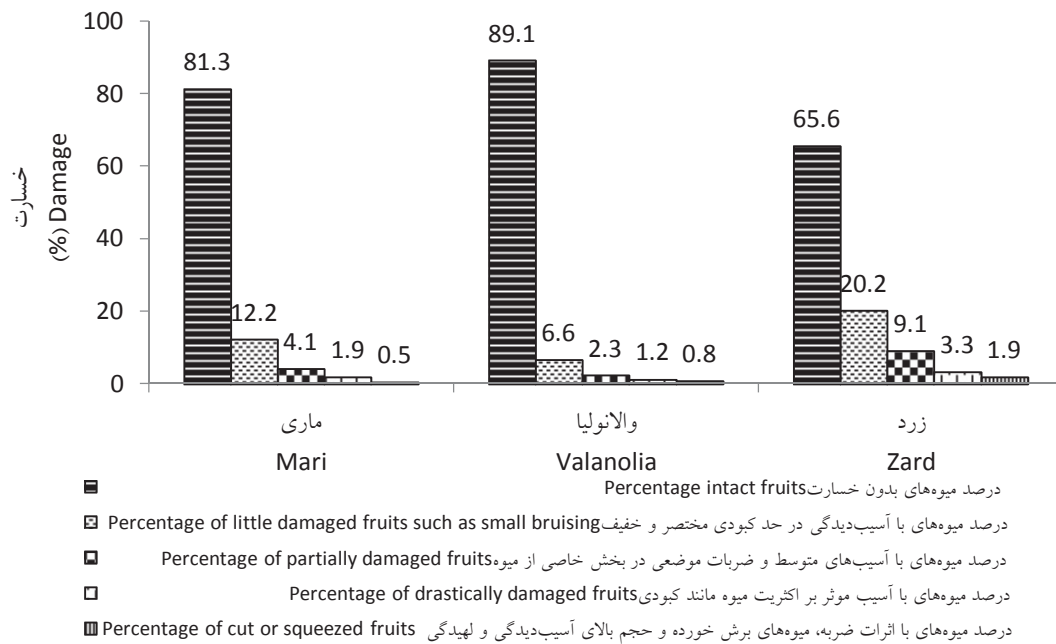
100
80
60
40
20
0

خسارت
(%) Damage

81.3
12.2
4.1
1.9
0.5

89.1
6.6
2.3
1.2
0.8

65.6
20.2
9.1
3.3
1.9

ماری
Mari

والانولیا
Valanolia

زرد
Zard

درصد میوه‌های بدون خسارت Percentage intact fruits

درصد میوه‌های با آسیب‌دیدگی در حد کبودی مختصر و خفیف Percentage of little damaged fruits such as small bruising

درصد میوه‌های با آسیب‌های متوسط و ضربات موضعی در بخش خاصی از میوه Percentage of partially damaged fruits

درصد میوه‌های با آسیب موثر بر اکثریت میوه مانند کبودی Percentage of drastically damaged fruits

درصد میوه‌های با اثرات ضربه، میوه‌های برش خورده و حجم بالای آسیب‌دیدگی و لهیدگی Percentage of cut or squeezed fruits